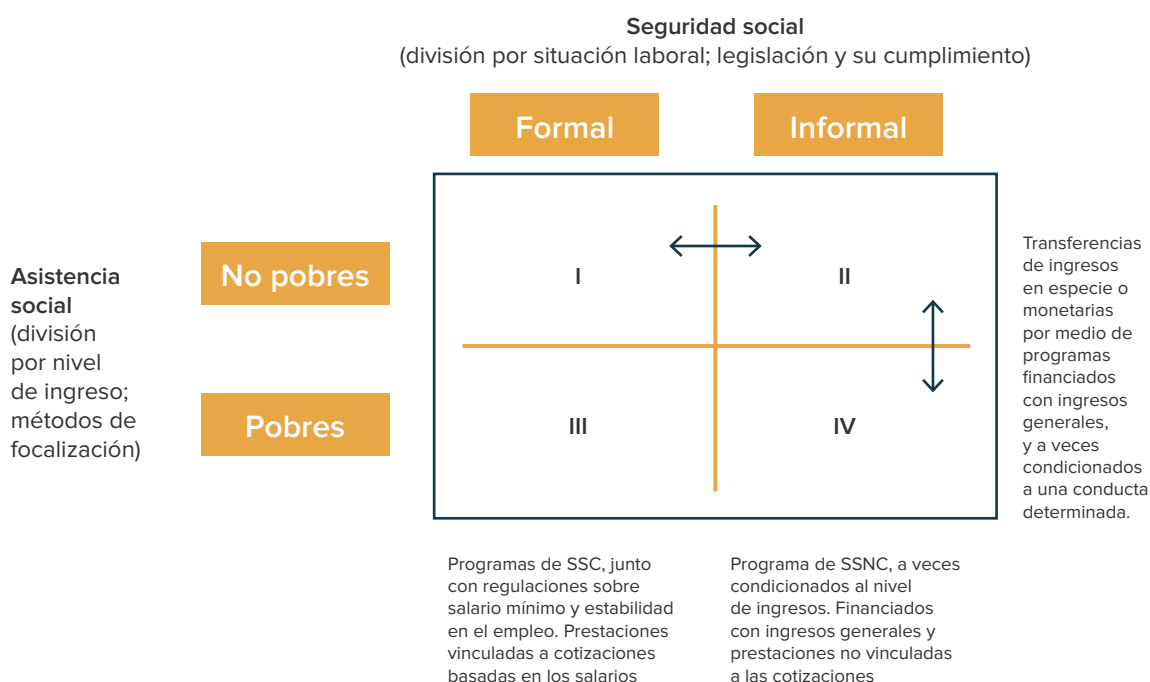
Seguridad social
(división por situación laboral; legislación y su cumplimiento)

Formal

Informal

Asistencia social (división por nivel de ingreso; métodos de focalización)

No pobres

Pobres

I

II

III

IV

Transferencias de ingresos en especie o monetarias por medio de programas financiados con ingresos generales, y a veces condicionados a una conducta determinada.

Programas de SSC, junto con regulaciones sobre salario mínimo y estabilidad en el empleo. Prestaciones vinculadas a cotizaciones basadas en los salarios

Programa de SSNC, a veces condicionados al nivel de ingresos. Financiados con ingresos generales y prestaciones no vinculadas a las cotizaciones